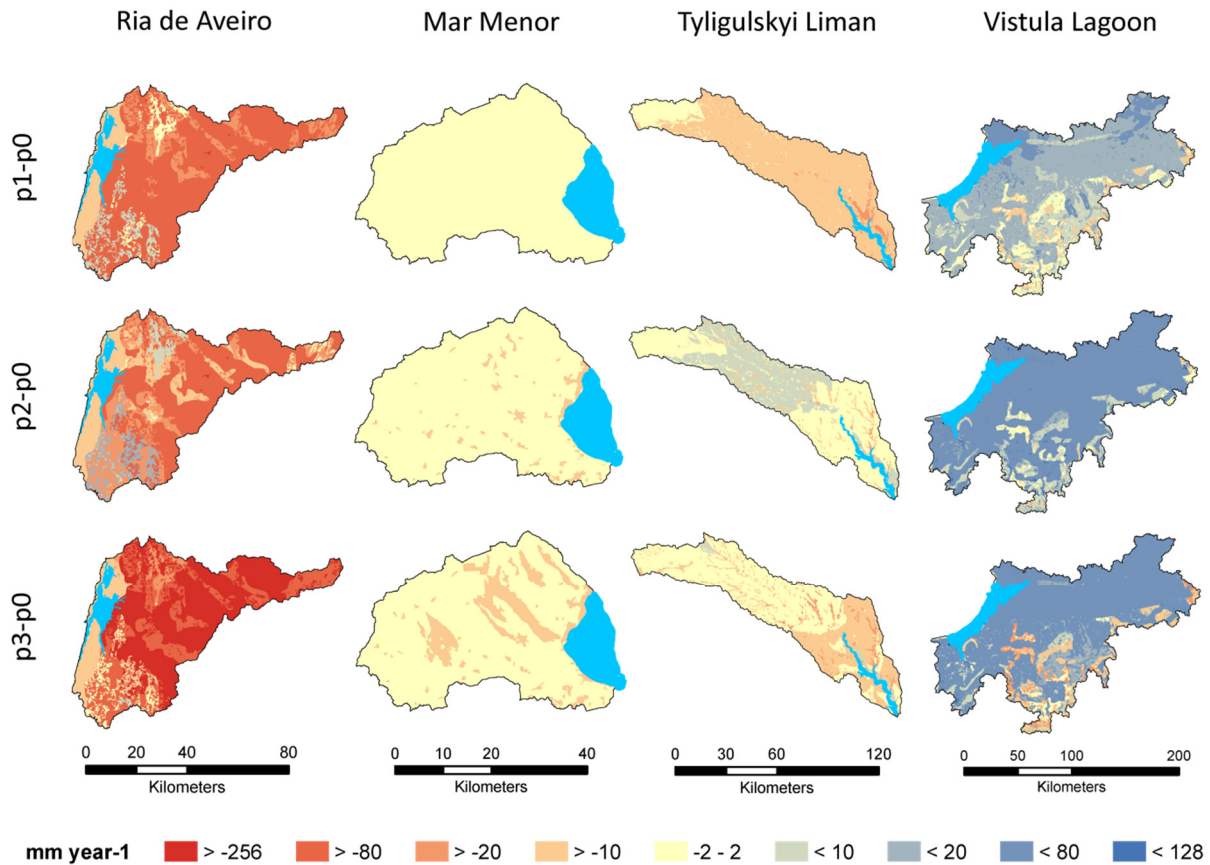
Ria de Aveiro Mar Menor Tyligulskyi Liman Vistula Lagoon

p1-p0

p2-p0

p3-p0

0 20 40 80
Kilometers

0 10 20 40
Kilometers

0 30 60 120
Kilometers

0 50 100 200
Kilometers

mm year-1 > -256 > -80 > -20 > -10 -2 - 2 < 10 < 20 < 80 < 128